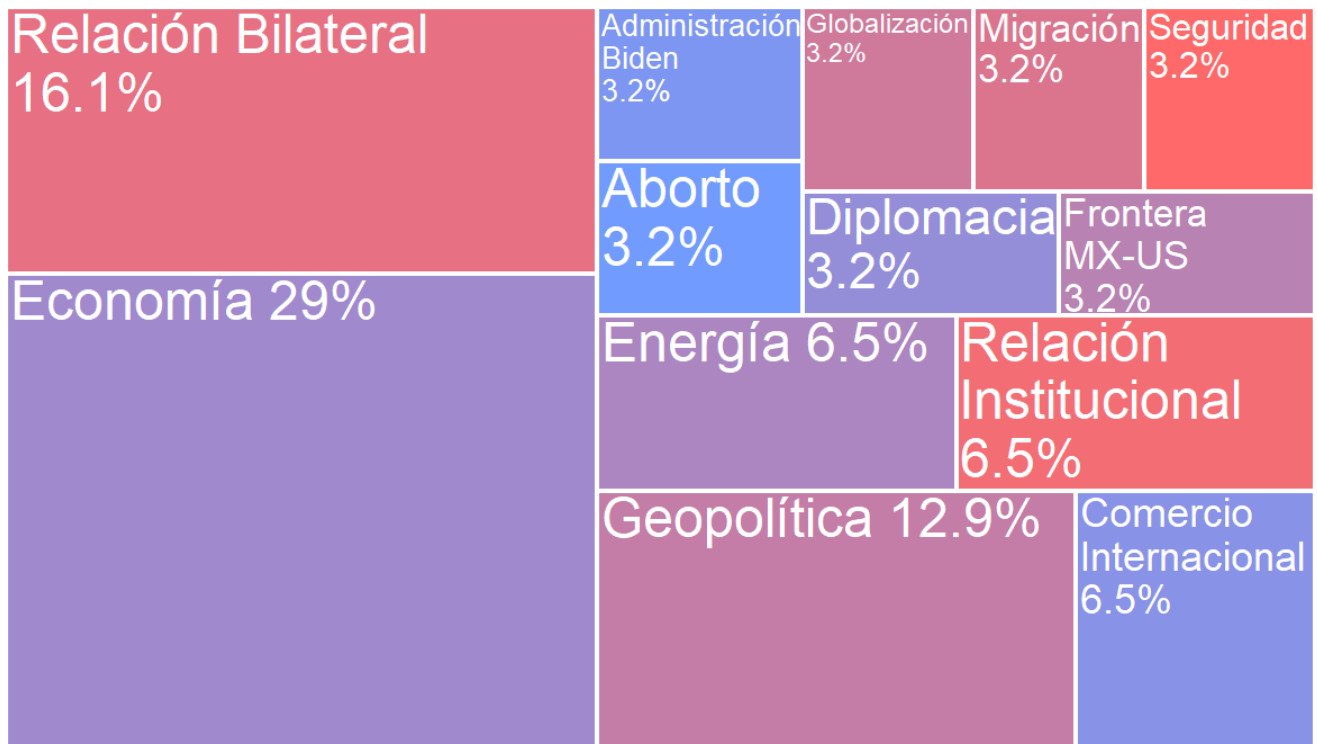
Relación Bilateral 16.1%

Economía 29%

Administración Biden 3.2%

Aborto 3.2%

Globalización 3.2%

Migración 3.2%

Seguridad 3.2%

Diplomacia 3.2%

Frontera MX-US 3.2%

Energía 6.5%

Relación Institucional 6.5%

Geopolítica 12.9%

Comercio Internacional 6.5%